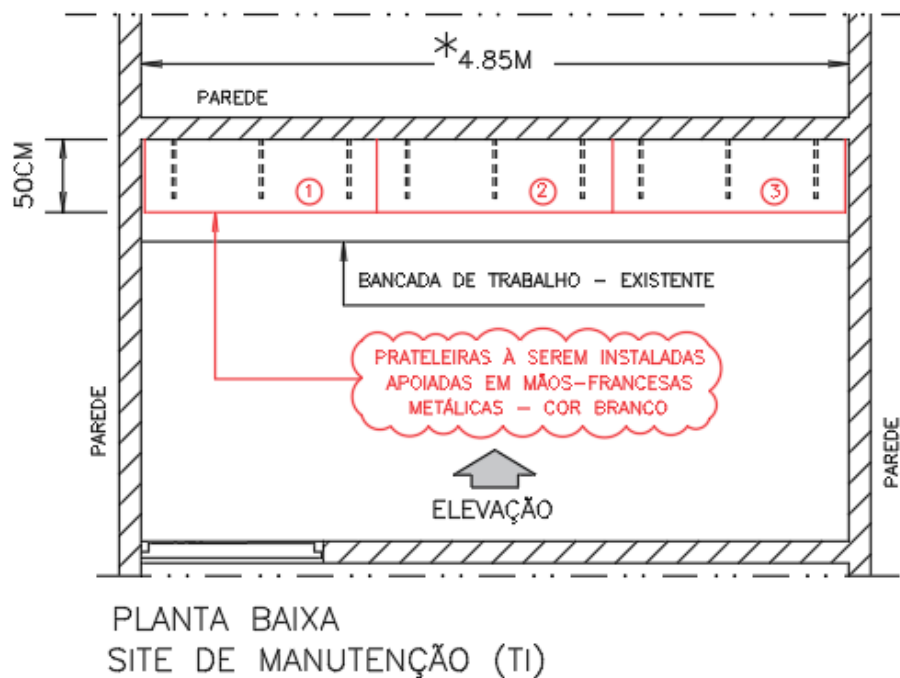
*4.85M

PAREDE

50CM

1

2

3

BANCADA DE TRABALHO – EXISTENTE

PRATELEIRAS À SEREM INSTALADAS APOIADAS EM MÃOS-FRANCESAS METÁLICAS – COR BRANCO

PAREDE

PAREDE

ELEVAÇÃO

PLANTA BAIXA
SITE DE MANUTENÇÃO (TI)